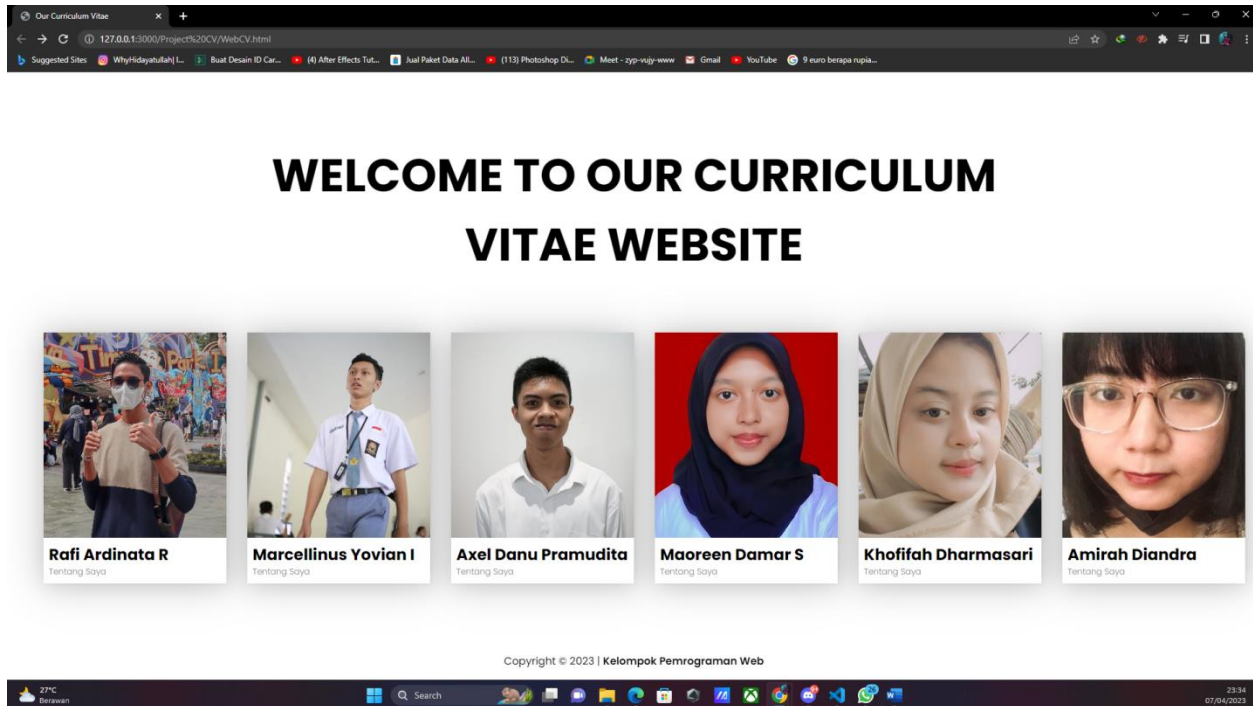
Our Curriculum Vitae
127.0.0.1:3000/Project%20CV/WebCV.html
Suggested Sites WhyHidayatullah| I... Buat Desain ID Car... (4) After Effects Tut... Jual Paket Data All... (113) Photoshop Di... Meet - zyp-vujy-www Gmail YouTube 9 euro berapa rupia...

WELCOME TO OUR CURRICULUM VITAE WEBSITE

Rafi Ardinata R
Tentang Saya

Marcellinus Yovian I
Tentang Saya

Axel Danu Pramudita
Tentang Saya

Maoreen Damar S
Tentang Saya

Khofifah Dharmasari
Tentang Saya

Amirah Diandra
Tentang Saya

Copyright © 2023 | Kelompok Pemrograman Web

27°C
Berawan
Search
23:34
07/04/2023